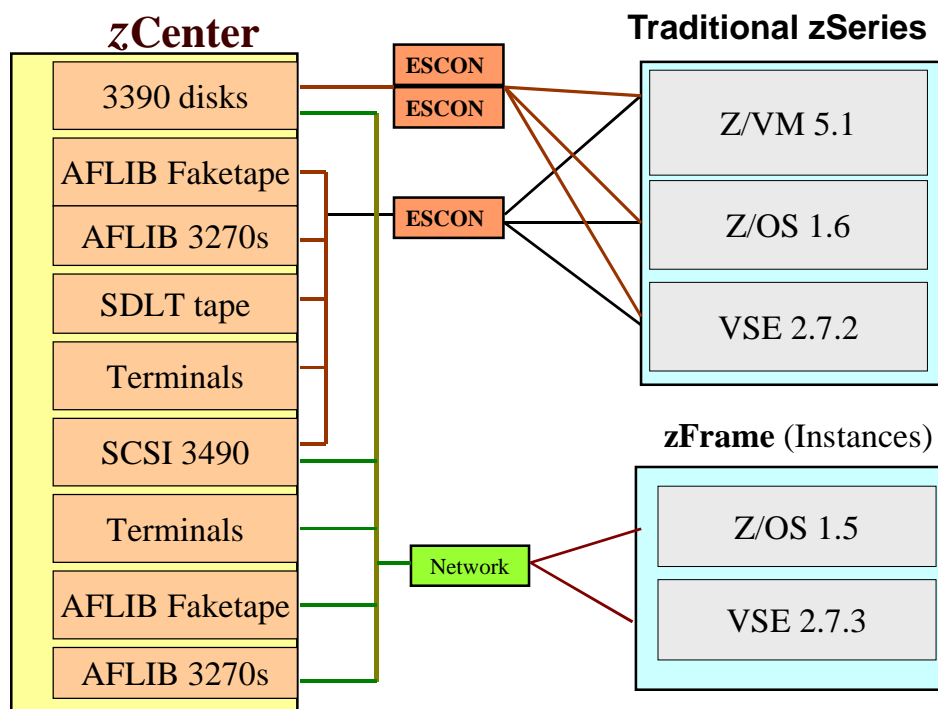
zCenter

3390 disks

AFLIB Faketape

AFLIB 3270s

SDLT tape

Terminals

SCSI 3490

Terminals

AFLIB Faketape

AFLIB 3270s

ESCON

ESCON

ESCON

Network

Traditional zSeries

Z/VM 5.1

Z/OS 1.6

VSE 2.7.2

zFrame (Instances)

Z/OS 1.5

VSE 2.7.3